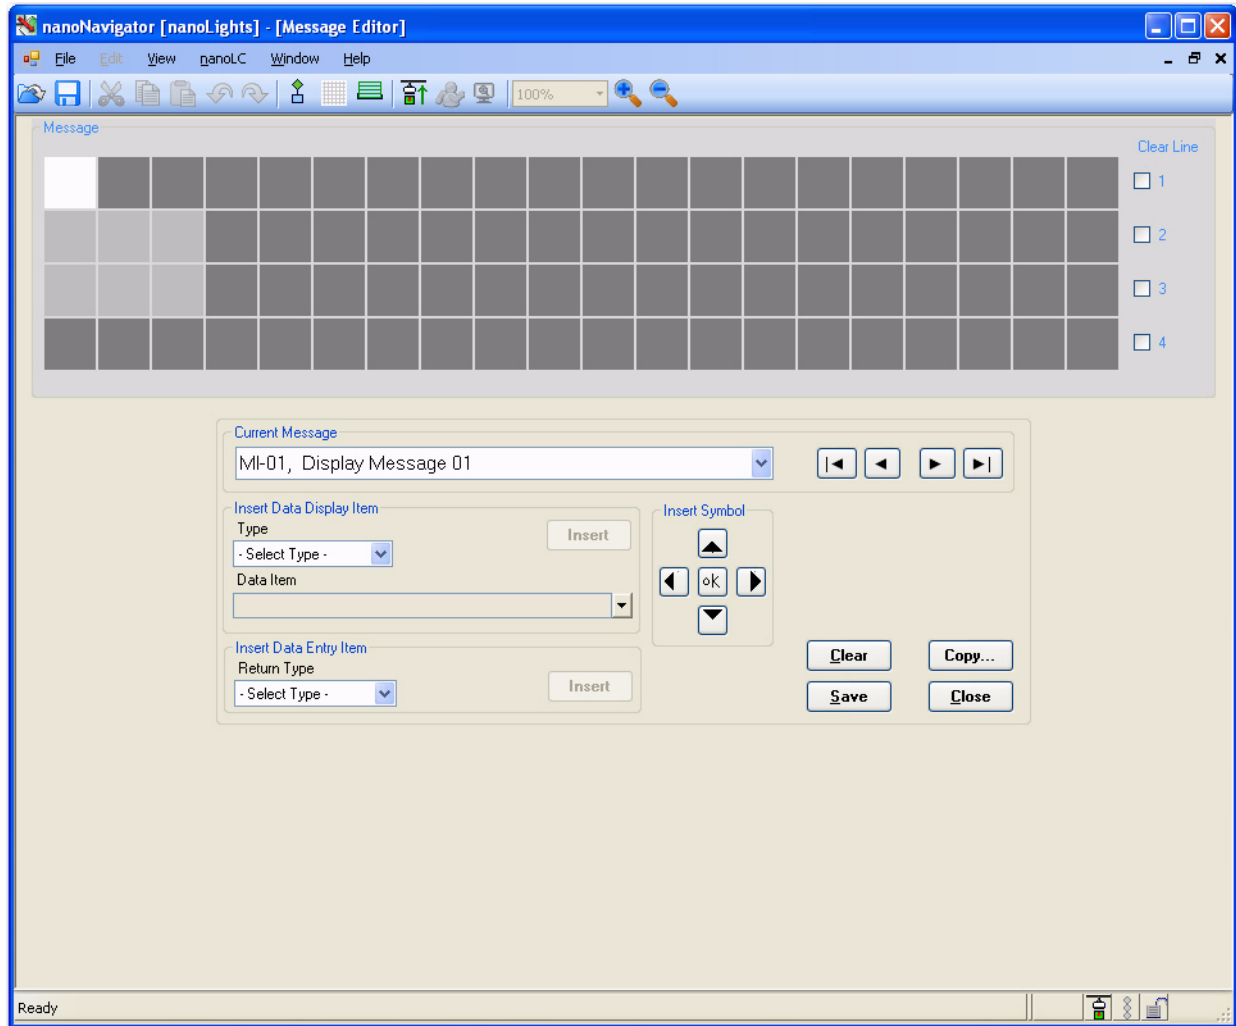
nanoNavigator [nanoLights] - [Message Editor]

File Edit View nanoLC Window Help

100%

Message

Clear Line

1

2

3

4

Current Message

MI-01, Display Message 01

Insert Data Display Item

Type

Insert

- Select Type -

Data Item

Insert Symbol

ok

Insert Data Entry Item

Return Type

- Select Type -

Insert

Clear

Copy...

Save

Close

Ready